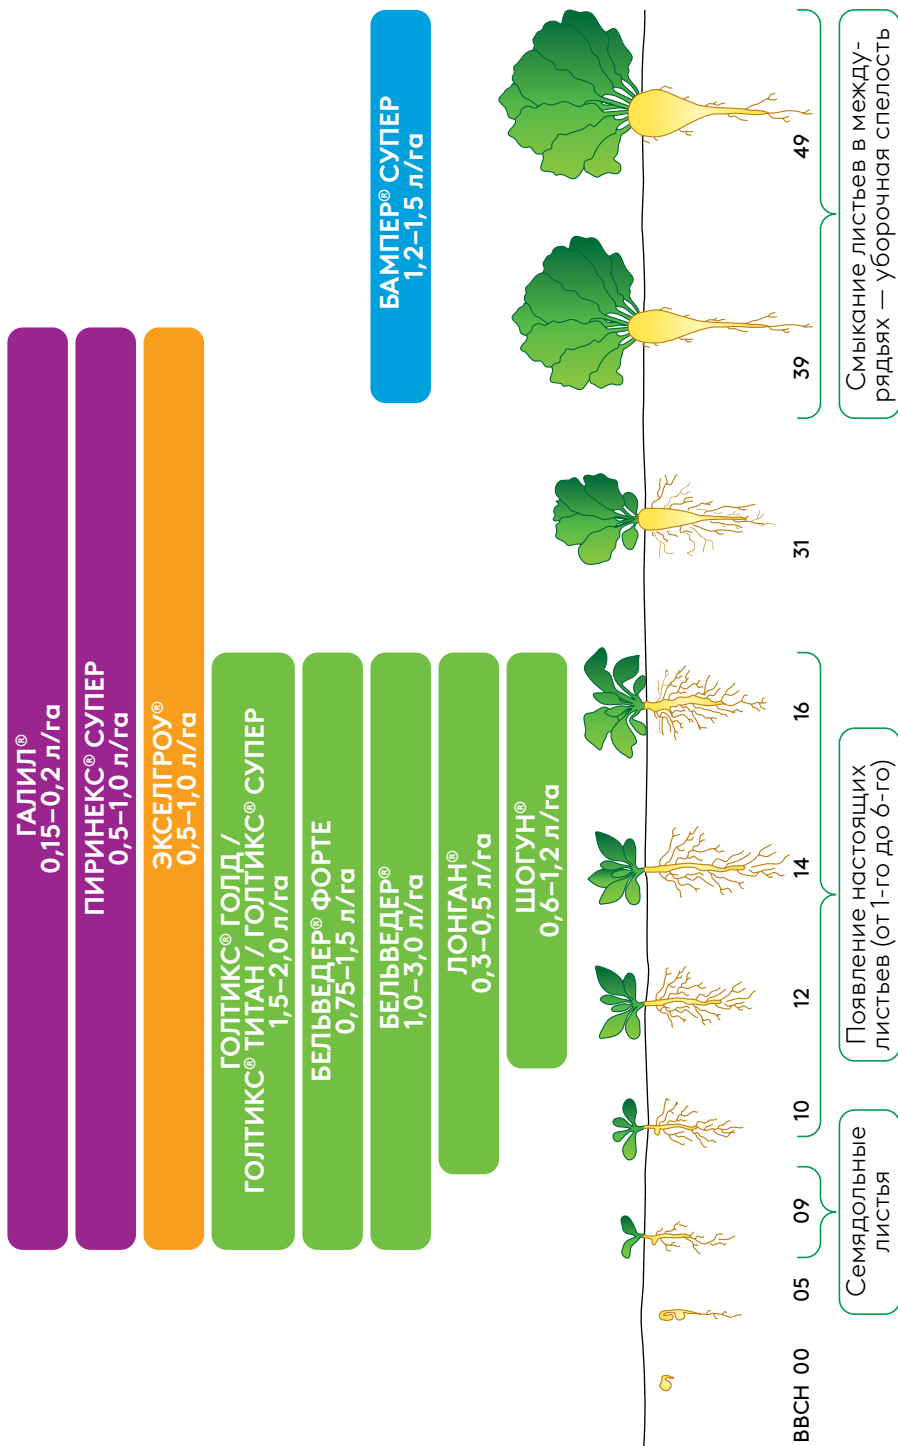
ГАЛИЛ®
0,15–0,2 л/га

ПИРИНЕКС® СУПЕР
0,5–1,0 л/га

ЭКСЕЛГРОУ®
0,5–1,0 л/га

ГОЛТИКС® ГОЛД /
ГОЛТИКС® ТИТАН / ГОЛТИКС® СУПЕР
1,5–2,0 л/га

БЕЛЬВЕДЕР® ФОРТЕ
0,75–1,5 л/га

БЕЛЬВЕДЕР®
1,0–3,0 л/га

ЛОНГАН®
0,3–0,5 л/га

ШОГУН®
0,6–1,2 л/га

БАМПЕР® СУПЕР
1,2–1,5 л/га

BBCH 00

05

09

10

12

14

16

31

39

49

Семядольные листья

Появление настоящих листьев (от 1-го до 6-го)

Смыкание листьев в междурядьях — уборочная спелость